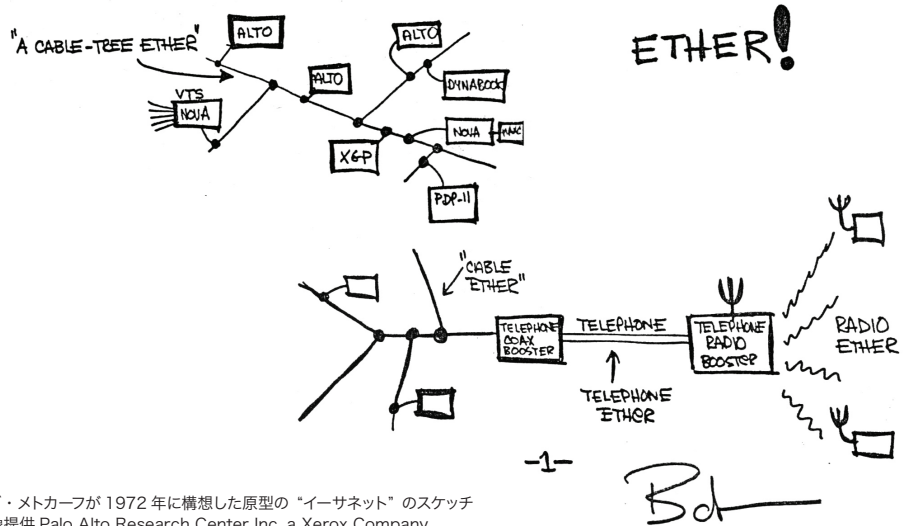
"A CABLE-TREE ETHER"

ALTO

ALTO

ALTO

DYNABOOK

VTS

NOVA

NOVA

MAC

X6P

PDP-11

ETHER!

"CABLE ETHER"

TELEPHONE COAX BOOSTER

TELEPHONE

TELEPHONE RADIO BOOSTER

RADIO ETHER

TELEPHONE ETHER

-1-

Bob

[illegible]・メトカーフが 1972 年に構想した原型の "イーサネット" のスケッチ
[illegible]提供 Palo Alto Research Center Inc. a Xerox Company